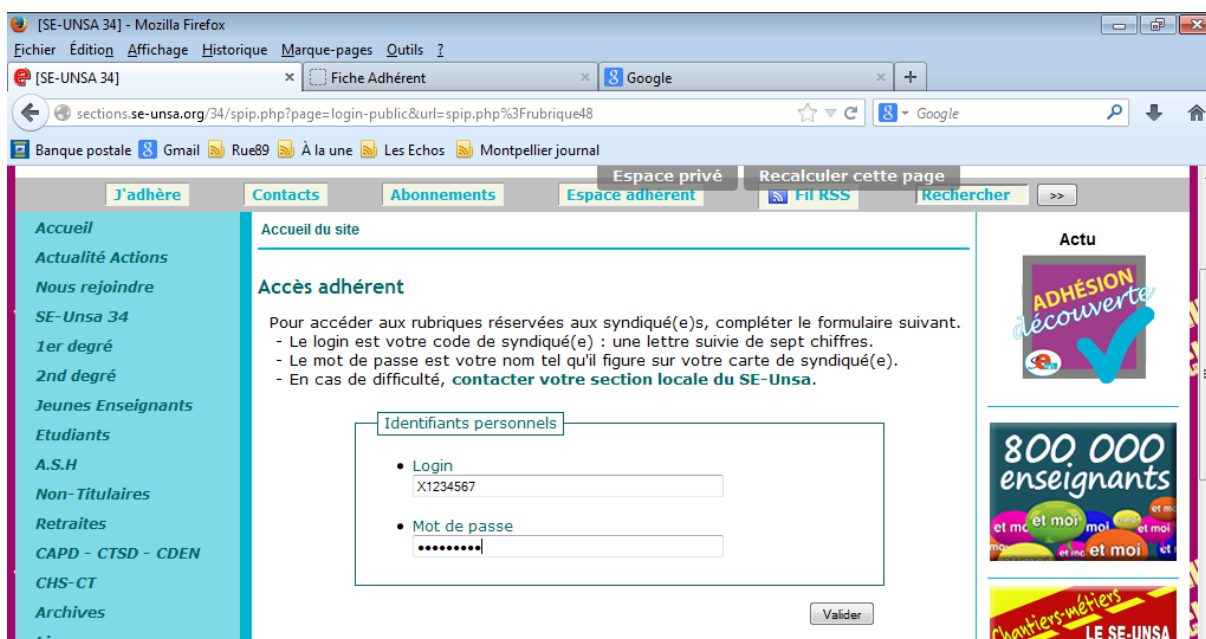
[SE-UNSA 34] - Mozilla Firefox

Fichier Édition Affichage Historique Marque-pages Outils ?

[SE-UNSA 34] × Fiche Adhérent × Google × +

sections.se-unsa.org/34/spip.php?page=login-public&url=spip.php%3Frubrique48

Google

Banque postale Gmail Rue89 À la une Les Echos Montpellier journal

Espace privé Recalculer cette page

J'adhère Contacts Abonnements Espace adhérent Fil RSS Rechercher >>

Accueil
Actualité Actions
Nous rejoindre
SE-Unsa 34
1er degré
2nd degré
Jeunes Enseignants
Etudiants
A.S.H
Non-Titulaires
Retraites
CAPD - CTSD - CDEN
CHS-CT
Archives

Accueil du site

Accès adhérent

Pour accéder aux rubriques réservées aux syndiqué(e)s, compléter le formulaire suivant.
- Le login est votre code de syndiqué(e) : une lettre suivie de sept chiffres.
- Le mot de passe est votre nom tel qu'il figure sur votre carte de syndiqué(e).
- En cas de difficulté, contacter votre section locale du SE-Unsa.

Identifiants personnels

• Login
X1234567

• Mot de passe
••••••••••

Valider

Actu

ADHÉSION découverte

800 000 enseignants
et moi et moi et moi et moi et moi

Chantiers-métiers
LE SE-UNSA